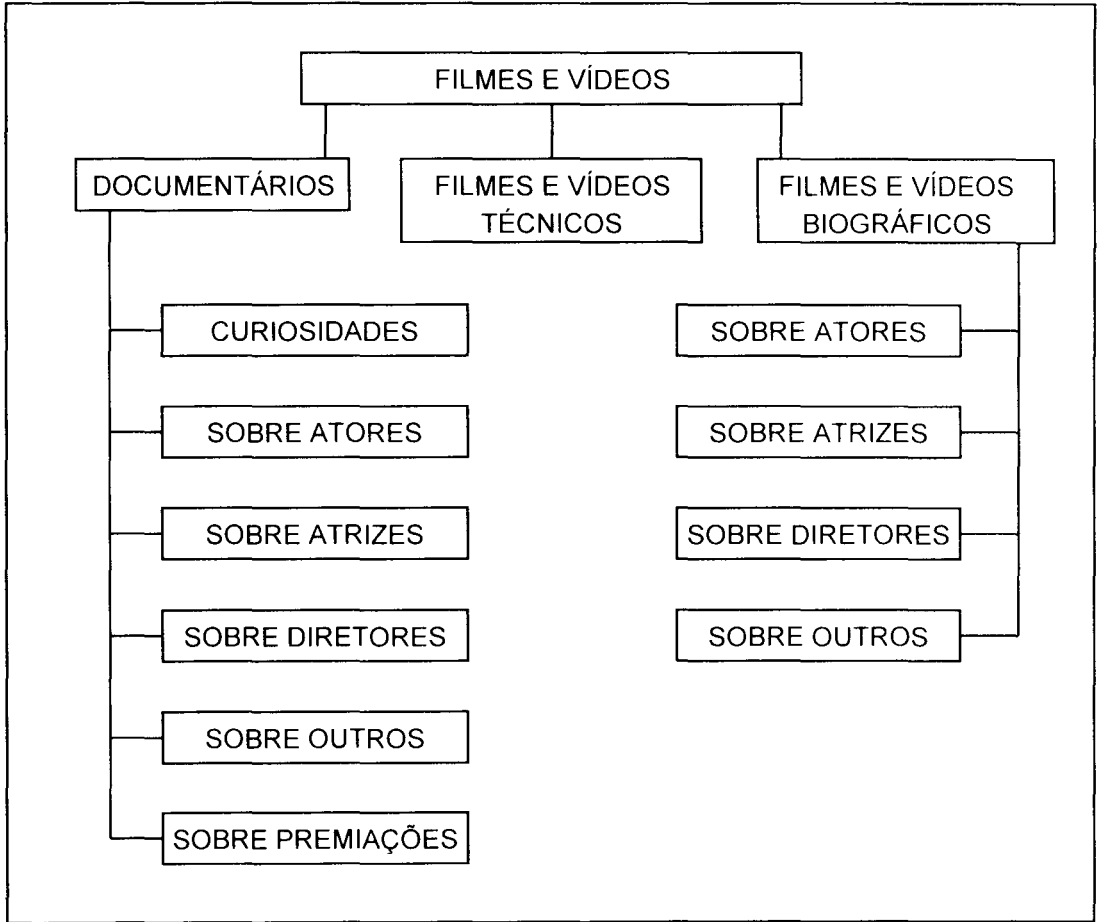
FILMES E VÍDEOS

DOCUMENTÁRIOS

FILMES E VÍDEOS TÉCNICOS

FILMES E VÍDEOS BIOGRÁFICOS

CURIOSIDADES

SOBRE ATORES

SOBRE ATRIZES

SOBRE DIRETORES

SOBRE OUTROS

SOBRE PREMIAÇÕES

SOBRE ATORES

SOBRE ATRIZES

SOBRE DIRETORES

SOBRE OUTROS